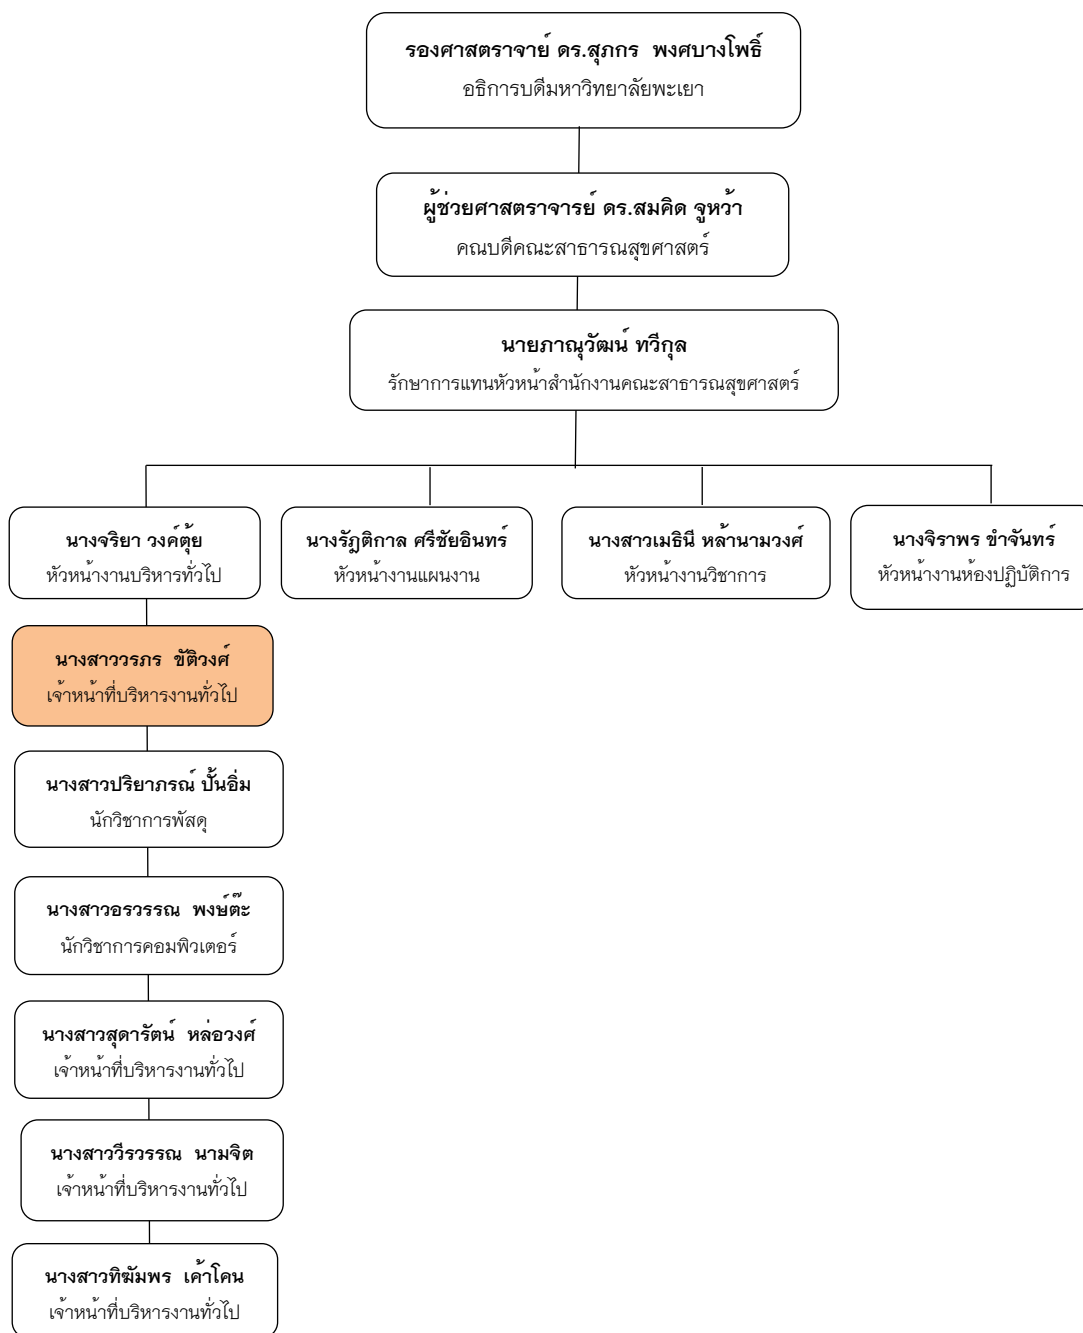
รองศาสตราจารย์ ดร.สุภกร พงศบางโพธิ์
อธิการบดีมหาวิทยาลัยพะเยา

ผู้ช่วยศาสตราจารย์ ดร.สมคิด จูหว้า
คณบดีคณะสาธารณสุขศาสตร์

นายภาณุวัฒน์ ทวีกุล
รักษาการแทนหัวหน้าสำนักงานคณะสาธารณสุขศาสตร์

นางจริยา วงค์ตุ้ย
หัวหน้างานบริหารทั่วไป

นางรัฏติกาล ศรีชัยอินทร์
หัวหน้างานแผนงาน

นางสาวเมธินี หล้านามวงศ์
หัวหน้างานวิชาการ

นางจิราพร ขำจันทร์
หัวหน้างานห้องปฏิบัติการ

นางสาววรภร ขัติวงศ์
เจ้าหน้าที่บริหารงานทั่วไป

นางสาวปริยาภรณ์ ปั้นอิ่ม
นักวิชาการพัสดุ

นางสาวอรวรรณ พงษ์ต๊ะ
นักวิชาการคอมพิวเตอร์

นางสาวสุดารัตน์ หล่อวงศ์
เจ้าหน้าที่บริหารงานทั่วไป

นางสาววีรวรรณ นามจิต
เจ้าหน้าที่บริหารงานทั่วไป

นางสาวทิฆัมพร เค้าโคน
เจ้าหน้าที่บริหารงานทั่วไป